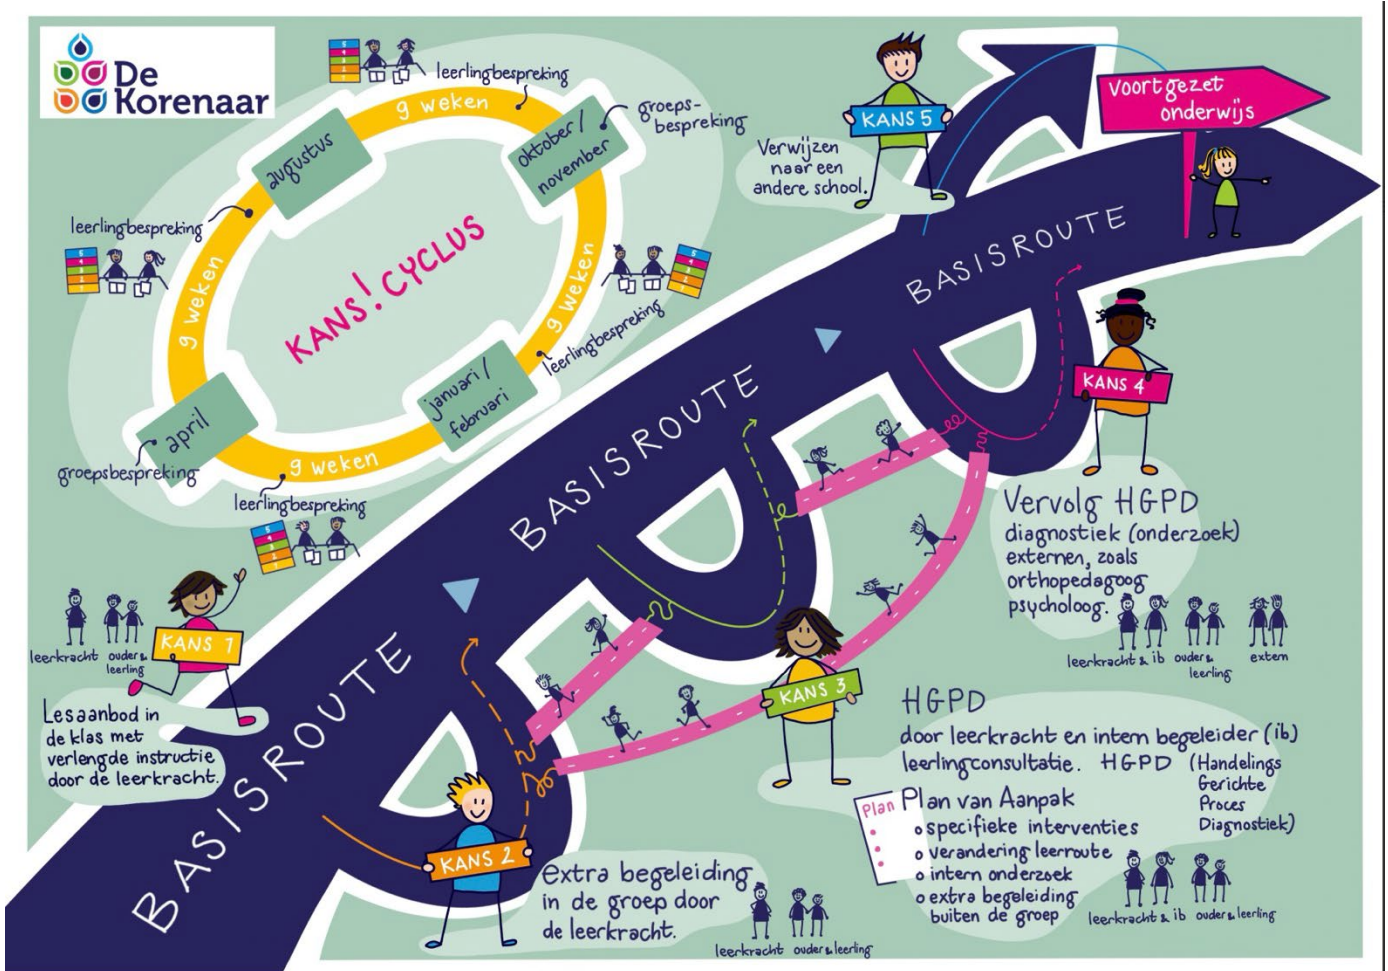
De Korenaar

KANS! CYCLUS

augustus
9 weken
leerlingbespreking
oktober / november
groepsbespreking
9 weken
leerlingbespreking
januari / februari
9 weken
leerlingbespreking
april
groepsbespreking
9 weken
leerlingbespreking

KANS 5
Verwijzen naar een andere school.

Voortgezet onderwijs

BASISROUTE
BASISROUTE
BASISROUTE
BASISROUTE

KANS 4
Vervolg HGPD
diagnostiek (onderzoek) externen, zoals orthopedagoog psycholoog.
leerkracht & ib ouders & leerling extern

KANS 1
leerkracht ouders & leerling
Lesaanbod in de klas met verlengde instructie door de leerkracht.

KANS 3
HGPD
door leerkracht en intern begeleider (ib) leerlingconsultatie. HGPD (Handelings Gerichte Proces Diagnostiek)
Plan
Plan van Aanpak
o specifieke interventies
o verandering leerroute
o intern onderzoek
o extra begeleiding buiten de groep
leerkracht & ib ouders & leerling

KANS 2
Extra begeleiding in de groep door de leerkracht.
leerkracht ouders & leerling